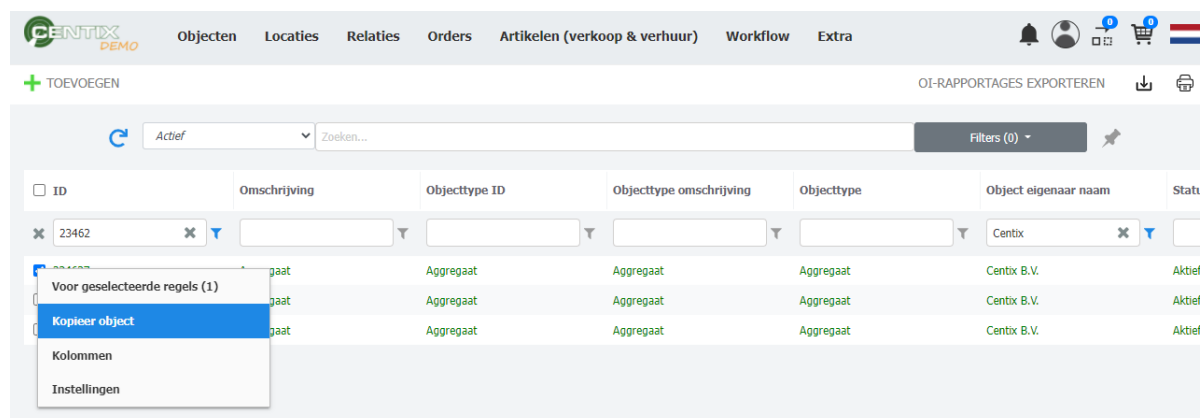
CENTIX DEMO

Objecten Locaties Relaties Orders Artikelen (verkoop & verhuur) Workflow Extra

0 0

TOEVOEGEN

OI-RAPPORTAGES EXPORTEREN

Actief

Zoeken...

Filters (0)

| ID | Omschrijving | Objecttype ID | Objecttype omschrijving | Objecttype | Object eigenaar naam | Statu |
|---|---|---|---|---|---|---|
| 23462 | | | | | Centix | |
| 234627 | Aggregaat | Aggregaat | Aggregaat | Aggregaat | Centix B.V. | Aktief |
| | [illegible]gaat | Aggregaat | Aggregaat | Aggregaat | Centix B.V. | Aktief |
| | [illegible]gaat | Aggregaat | Aggregaat | Aggregaat | Centix B.V. | Aktief |

Voor geselecteerde regels (1)
Kopieer object
Kolommen
Instellingen